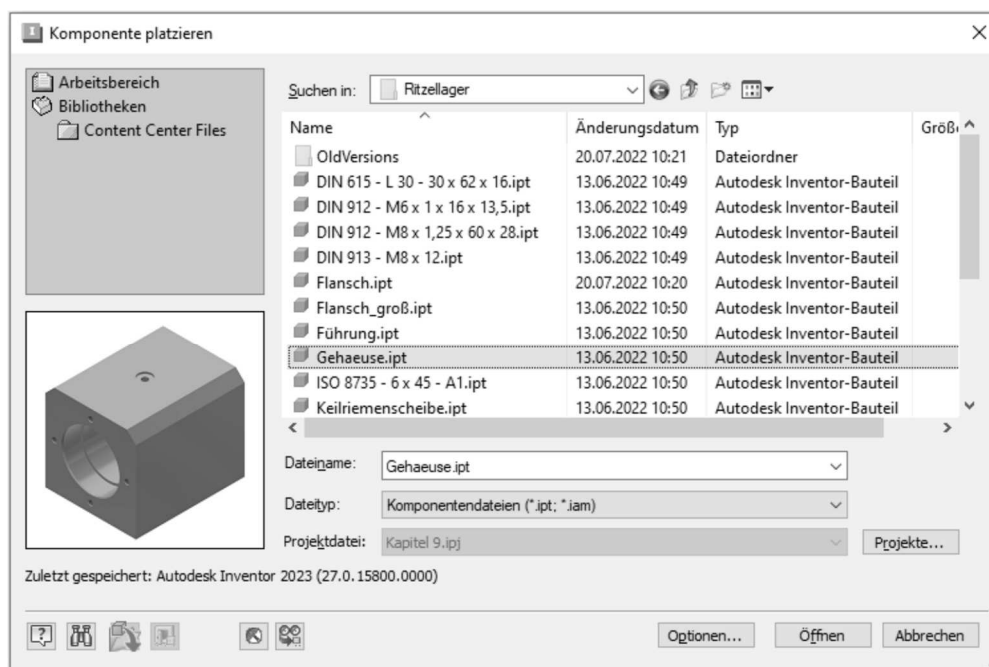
Komponente platzieren

Arbeitsbereich
Bibliotheken
Content Center Files

Suchen in: Ritzellager

| Name | Änderungsdatum | Typ | Größ |
|---|---|---|---|
| OldVersions | 20.07.2022 10:21 | Dateiordner | |
| DIN 615 - L 30 - 30 x 62 x 16.ipt | 13.06.2022 10:49 | Autodesk Inventor-Bauteil | |
| DIN 912 - M6 x 1 x 16 x 13,5.ipt | 13.06.2022 10:49 | Autodesk Inventor-Bauteil | |
| DIN 912 - M8 x 1,25 x 60 x 28.ipt | 13.06.2022 10:49 | Autodesk Inventor-Bauteil | |
| DIN 913 - M8 x 12.ipt | 13.06.2022 10:49 | Autodesk Inventor-Bauteil | |
| Flansch.ipt | 20.07.2022 10:20 | Autodesk Inventor-Bauteil | |
| Flansch_groß.ipt | 13.06.2022 10:50 | Autodesk Inventor-Bauteil | |
| Führung.ipt | 13.06.2022 10:50 | Autodesk Inventor-Bauteil | |
| Gehaeuse.ipt | 13.06.2022 10:50 | Autodesk Inventor-Bauteil | |
| ISO 8735 - 6 x 45 - A1.ipt | 13.06.2022 10:50 | Autodesk Inventor-Bauteil | |
| Keilriemenscheibe.ipt | 13.06.2022 10:50 | Autodesk Inventor-Bauteil | |

Dateiname: Gehaeuse.ipt
Dateityp: Komponentendateien (*.ipt; *.iam)
Projektdatei: Kapitel 9.ipj
Projekte...

Zuletzt gespeichert: Autodesk Inventor 2023 (27.0.15800.0000)

Optionen... Öffnen Abbrechen